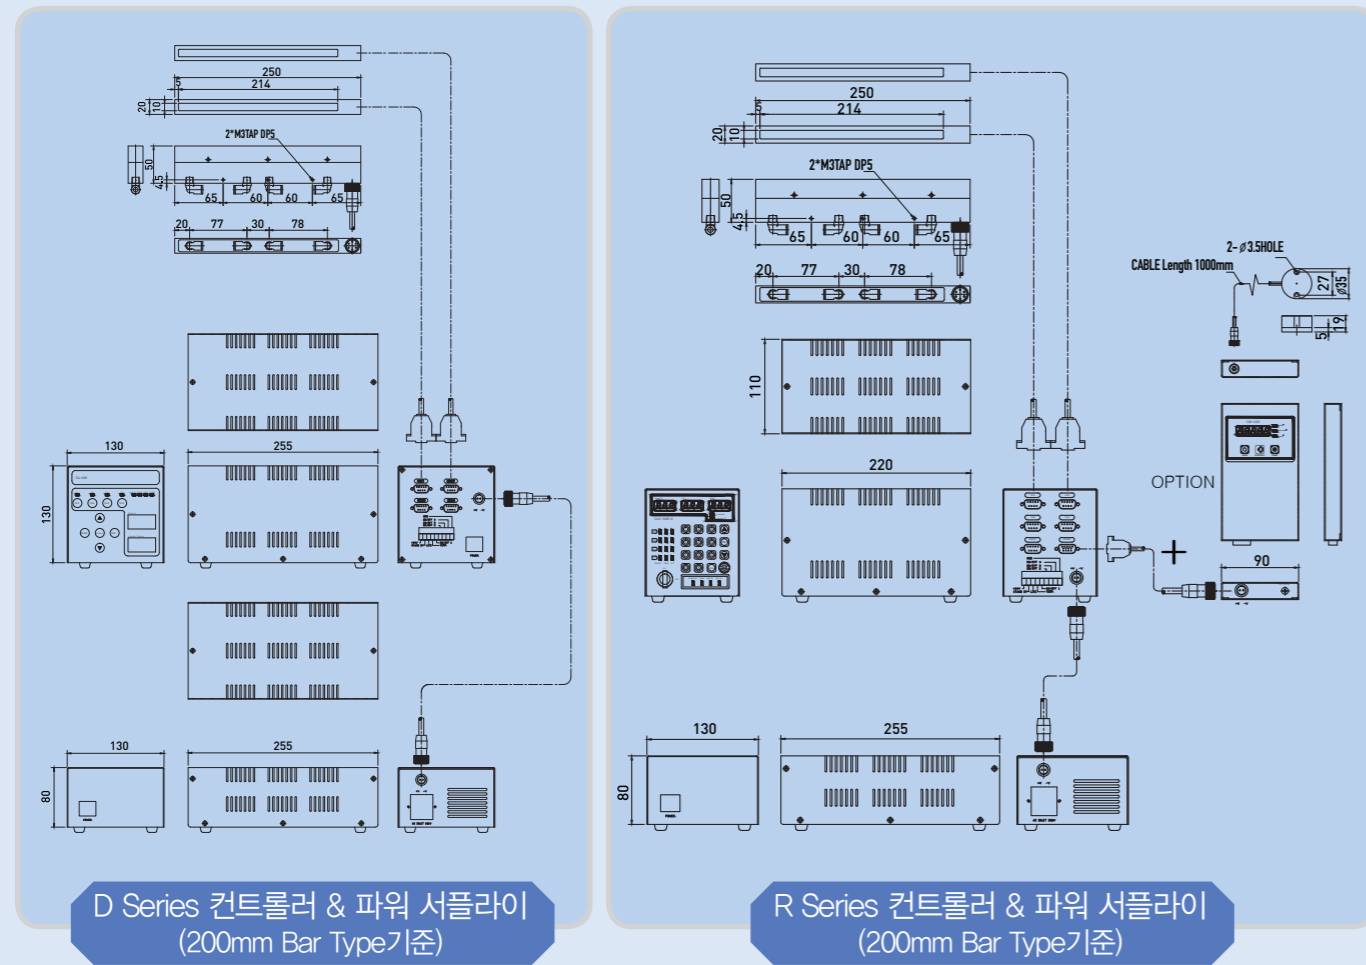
250
214
5
20
10
2*M3TAP DP5
50
45
65
60
60
65
20
77
30
78
130
255
130
130
255
80

D Series 컨트롤러 & 파워 서플라이
(200mm Bar Type기준)

250
214
5
20
10
2*M3TAP DP5
50
45
65
60
60
65
20
77
30
78
110
220
2-$\phi$3.5HOLE
CABLE Length 1000mm
27
$\phi$35
5
19
OPTION
90
130
255
80

R Series 컨트롤러 & 파워 서플라이
(200mm Bar Type기준)